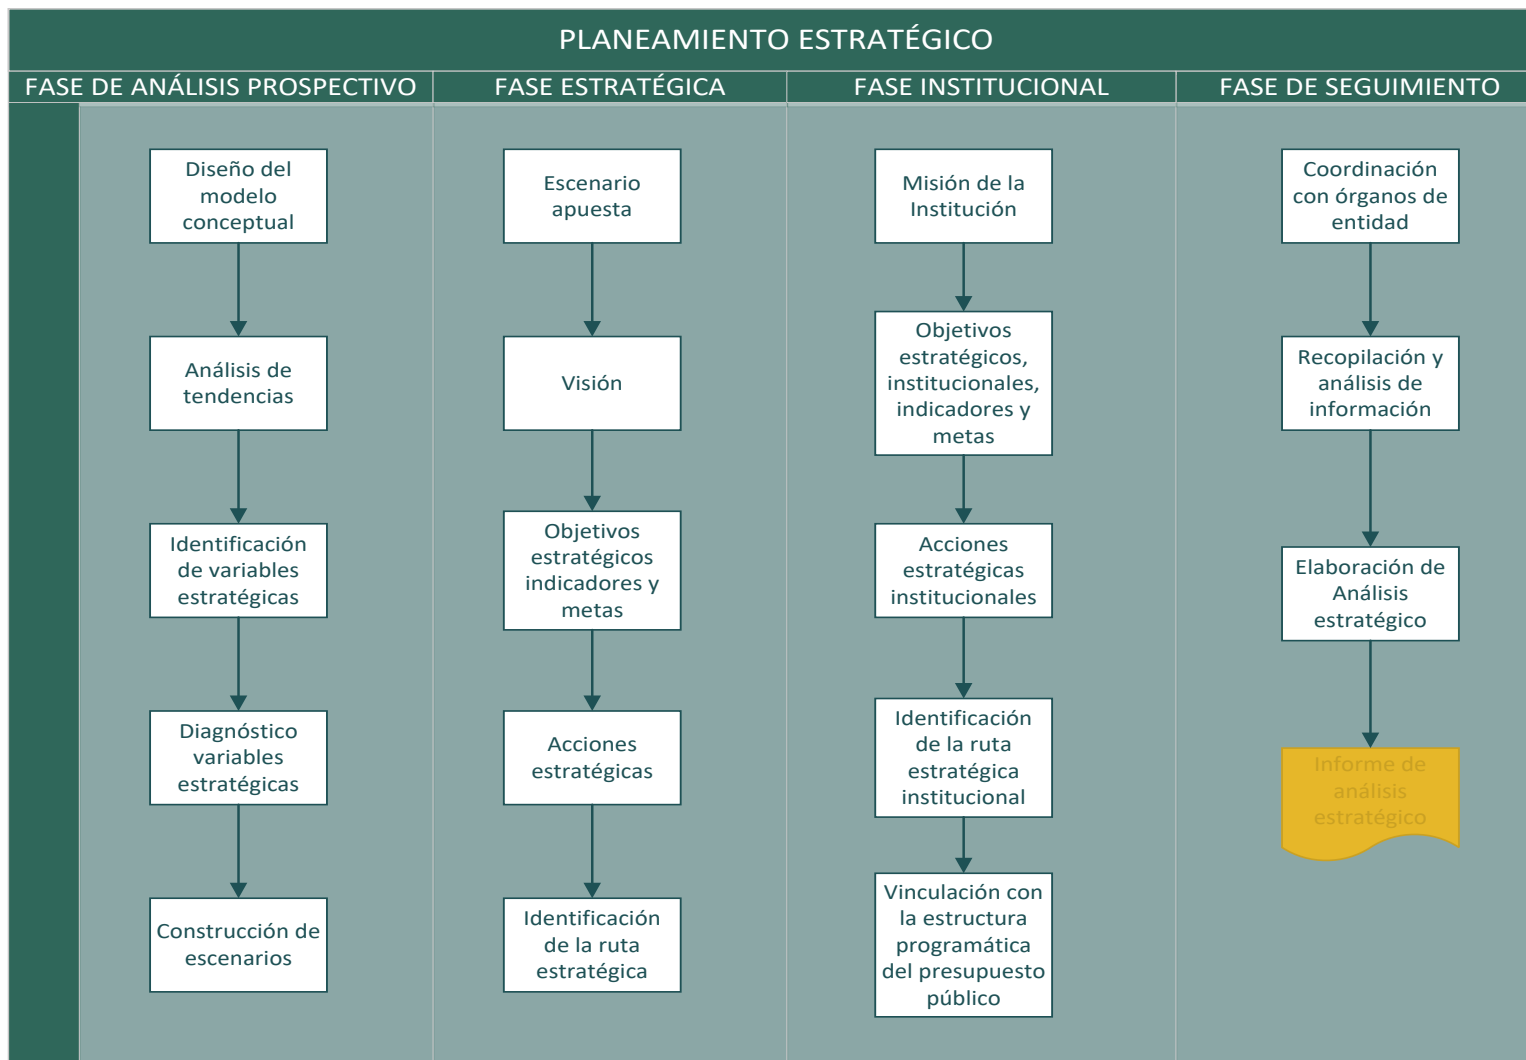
PLANEAMIENTO ESTRATÉGICO

FASE DE ANÁLISIS PROSPECTIVO

Diseño del modelo conceptual

Análisis de tendencias

Identificación de variables estratégicas

Diagnóstico variables estratégicas

Construcción de escenarios

FASE ESTRATÉGICA

Escenario apuesta

Visión

Objetivos estratégicos indicadores y metas

Acciones estratégicas

Identificación de la ruta estratégica

FASE INSTITUCIONAL

Misión de la Institución

Objetivos estratégicos, institucionales, indicadores y metas

Acciones estratégicas institucionales

Identificación de la ruta estratégica institucional

Vinculación con la estructura programática del presupuesto público

FASE DE SEGUIMIENTO

Coordinación con órganos de entidad

Recopilación y análisis de información

Elaboración de Análisis estratégico

Informe de análisis estratégico